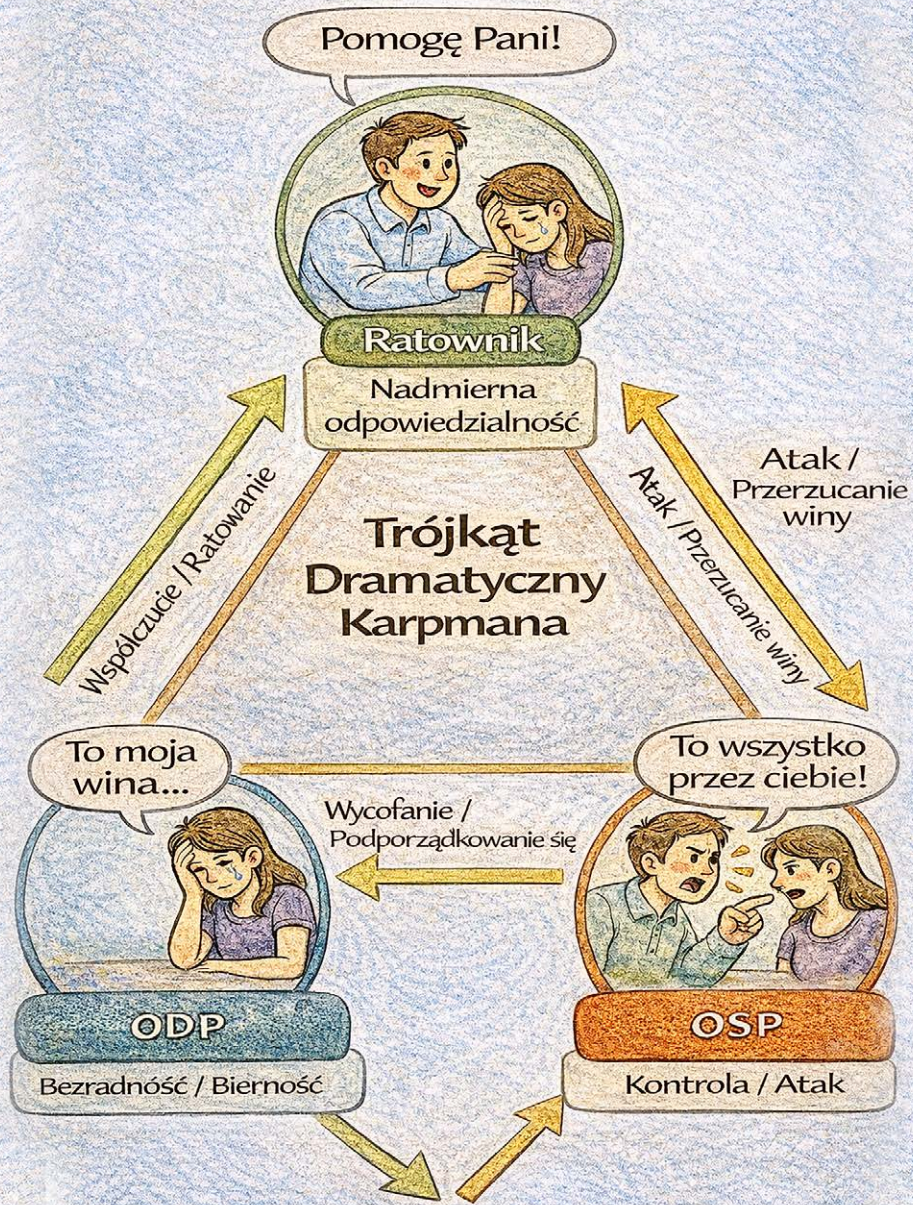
Pomogę Pani!

Ratownik

Nadmierna odpowiedzialność

Współczucie / Ratowanie

Trójkąt Dramatyczny Karpmana

Atak / Przerzucanie winy

Atak / Przerzucanie winy

To moja wina...

To wszystko przez ciebie!

Wycofanie / Podporządkowanie się

ODP

Bezradność / Bierność

OSP

Kontrola / Atak